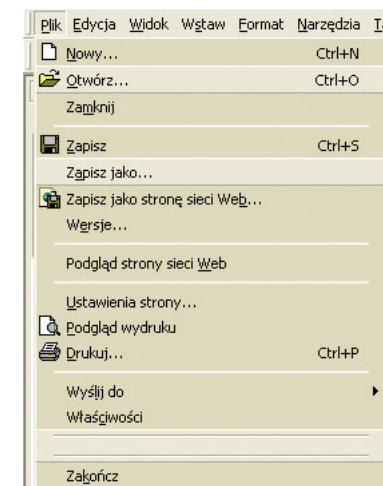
Plik Edycja Widok Wstaw Format Narzędzia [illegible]

Nowy... Ctrl+N
Otwórz... Ctrl+O
Zamknij
Zapisz Ctrl+S
Zapisz jako...
Zapisz jako stronę sieci Web...
Wersje...
Podgląd strony sieci Web
Ustawienia strony...
Podgląd wydruku
Drukuj... Ctrl+P
Wyślij do
Właściwości
Zakończ